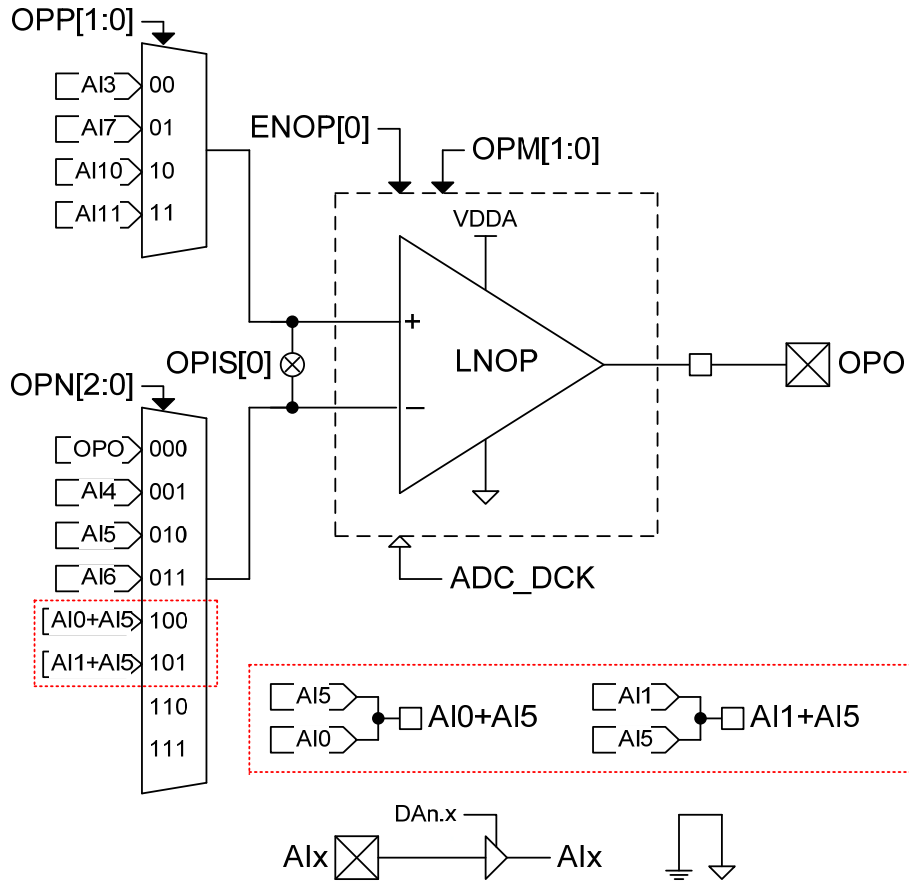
OPP[1:0]

AI3 00
AI7 01
AI10 10
AI11 11

ENOP[0]

OPM[1:0]

VDDA

+

LNOP

−

OPIS[0]

OPO

OPN[2:0]

OPO 000
AI4 001
AI5 010
AI6 011
AI0+AI5 100
AI1+AI5 101
110
111

ADC_DCK

AI5
AI0
AI0+AI5

AI1
AI5
AI1+AI5

DAn.x

AIx

AIx